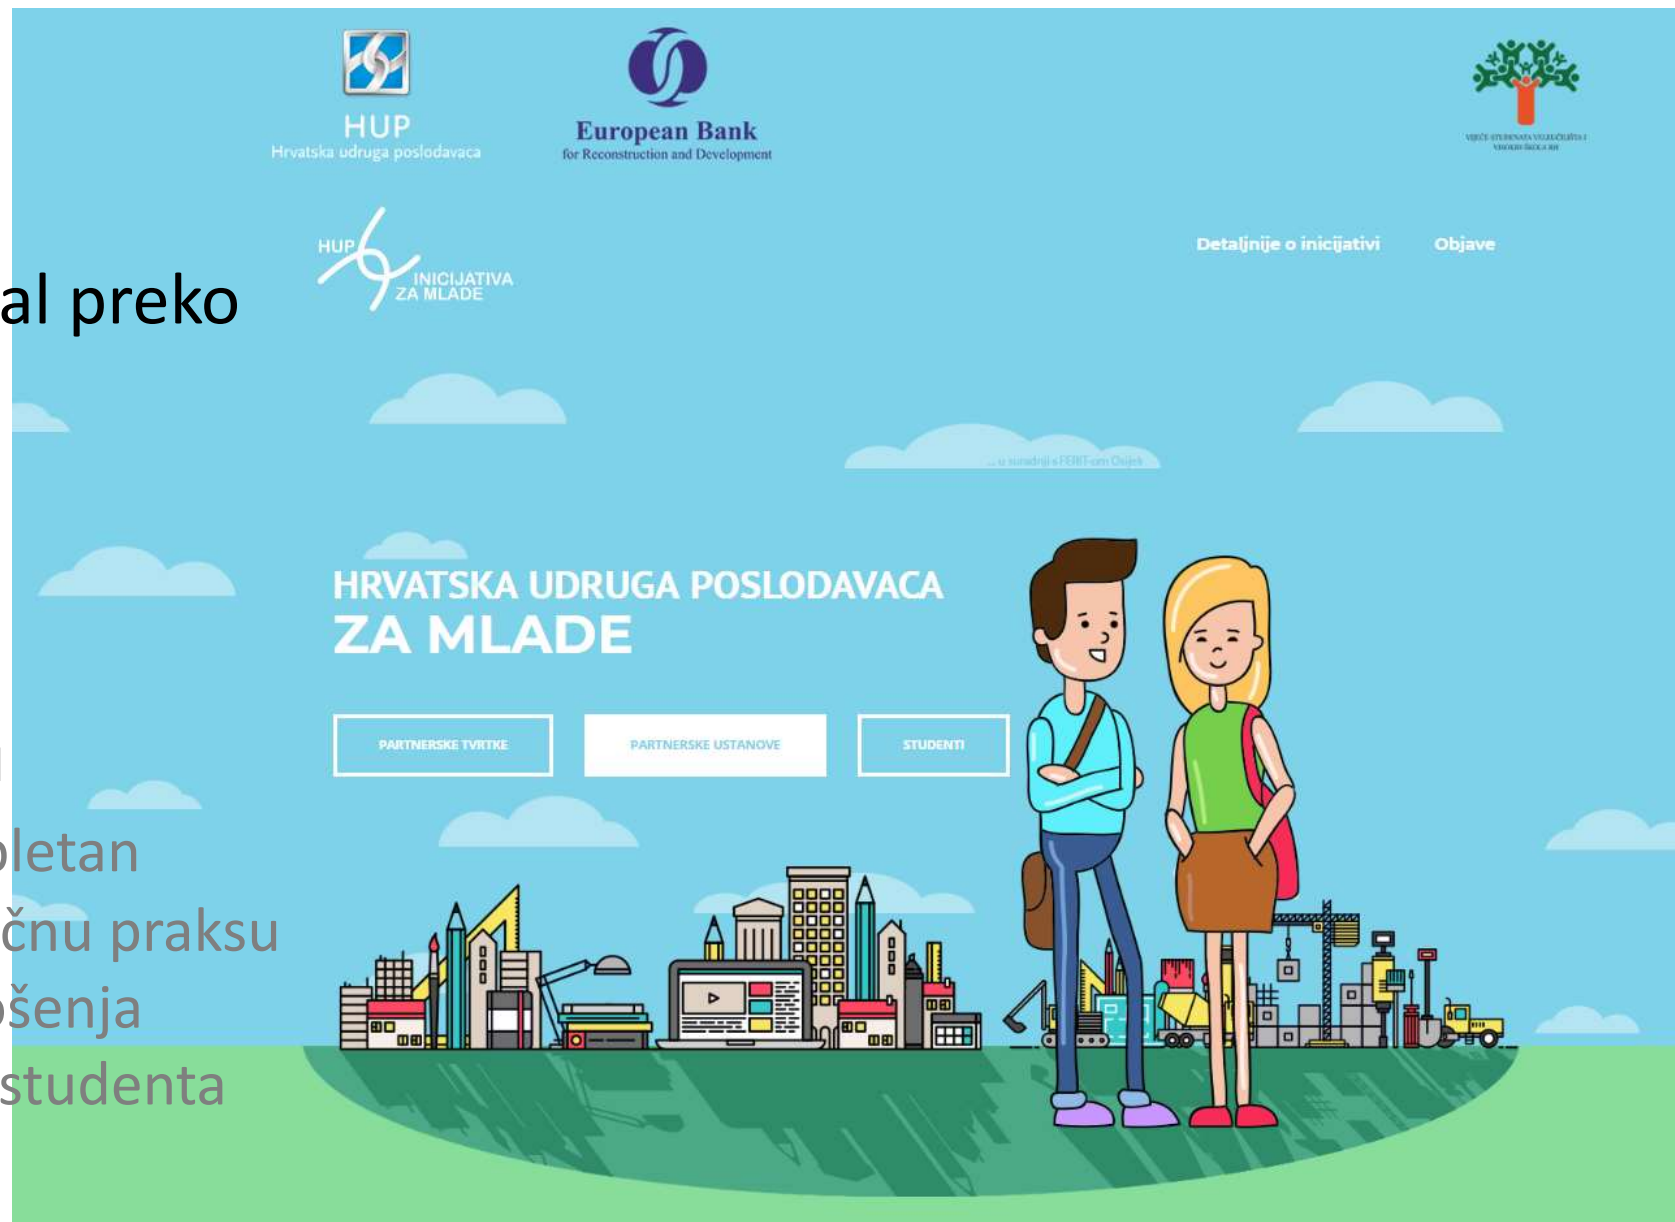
HUP
Hrvatska udruga poslodavaca

European Bank
for Reconstruction and Development

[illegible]

HUP
INICIJATIVA
ZA MLADE

Detaljnije o inicijativi
Objave

al preko

... u suradnji s FERIT-om Osijek

HRVATSKA UDRUGA POSLODAVACA
ZA MLADE

PARTNERSKE TVRTKE
PARTNERSKE USTANOVE
STUDENTI

letan
čnu praksu
šenja
studenta